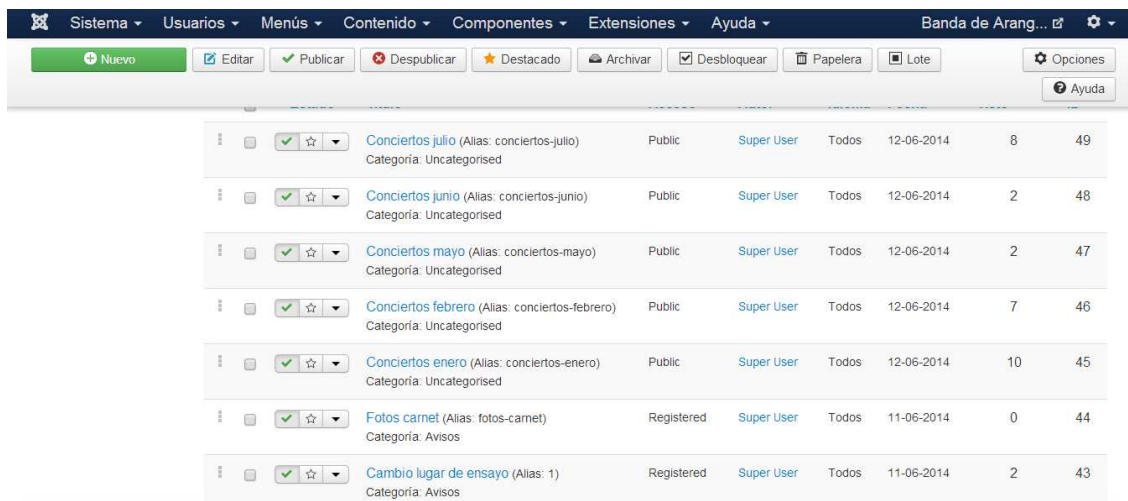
Sistema ▾ Usuarios ▾ Menús ▾ Contenido ▾ Componentes ▾ Extensiones ▾ Ayuda ▾ Banda de Arang... ⚙ ▾

Nuevo | Editar | Publicar | Despublicar | Destacado | Archivar | Desbloquear | Papelera | Lote | Opciones | Ayuda

| | | | | | | | | | |
|---|---|---|---|---|---|---|---|---|---|
| | | | Conciertos julio (Alias: conciertos-julio) Categoría: Uncategorised | Public | Super User | Todos | 12-06-2014 | 8 | 49 |
| | | | Conciertos junio (Alias: conciertos-junio) Categoría: Uncategorised | Public | Super User | Todos | 12-06-2014 | 2 | 48 |
| | | | Conciertos mayo (Alias: conciertos-mayo) Categoría: Uncategorised | Public | Super User | Todos | 12-06-2014 | 2 | 47 |
| | | | Conciertos febrero (Alias: conciertos-febrero) Categoría: Uncategorised | Public | Super User | Todos | 12-06-2014 | 7 | 46 |
| | | | Conciertos enero (Alias: conciertos-enero) Categoría: Uncategorised | Public | Super User | Todos | 12-06-2014 | 10 | 45 |
| | | | Fotos carnet (Alias: fotos-carnet) Categoría: Avisos | Registered | Super User | Todos | 11-06-2014 | 0 | 44 |
| | | | Cambio lugar de ensayo (Alias: 1) Categoría: Avisos | Registered | Super User | Todos | 11-06-2014 | 2 | 43 |